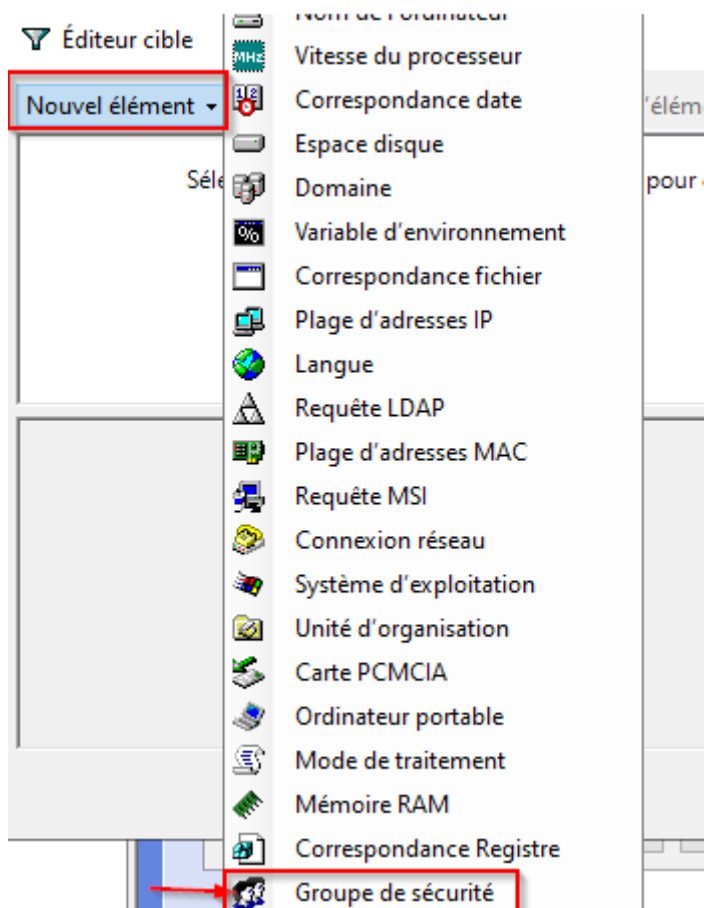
Éditeur cible

Nouvel élément ▾

Sél

'élém

pour

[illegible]

MHz

Vitesse du processeur

Correspondance date

Espace disque

Domaine

%

Variable d'environnement

Correspondance fichier

Plage d'adresses IP

Langue

Requête LDAP

Plage d'adresses MAC

Requête MSI

Connexion réseau

Système d'exploitation

Unité d'organisation

Carte PCMCIA

Ordinateur portable

Mode de traitement

Mémoire RAM

Correspondance Registre

Groupe de sécurité